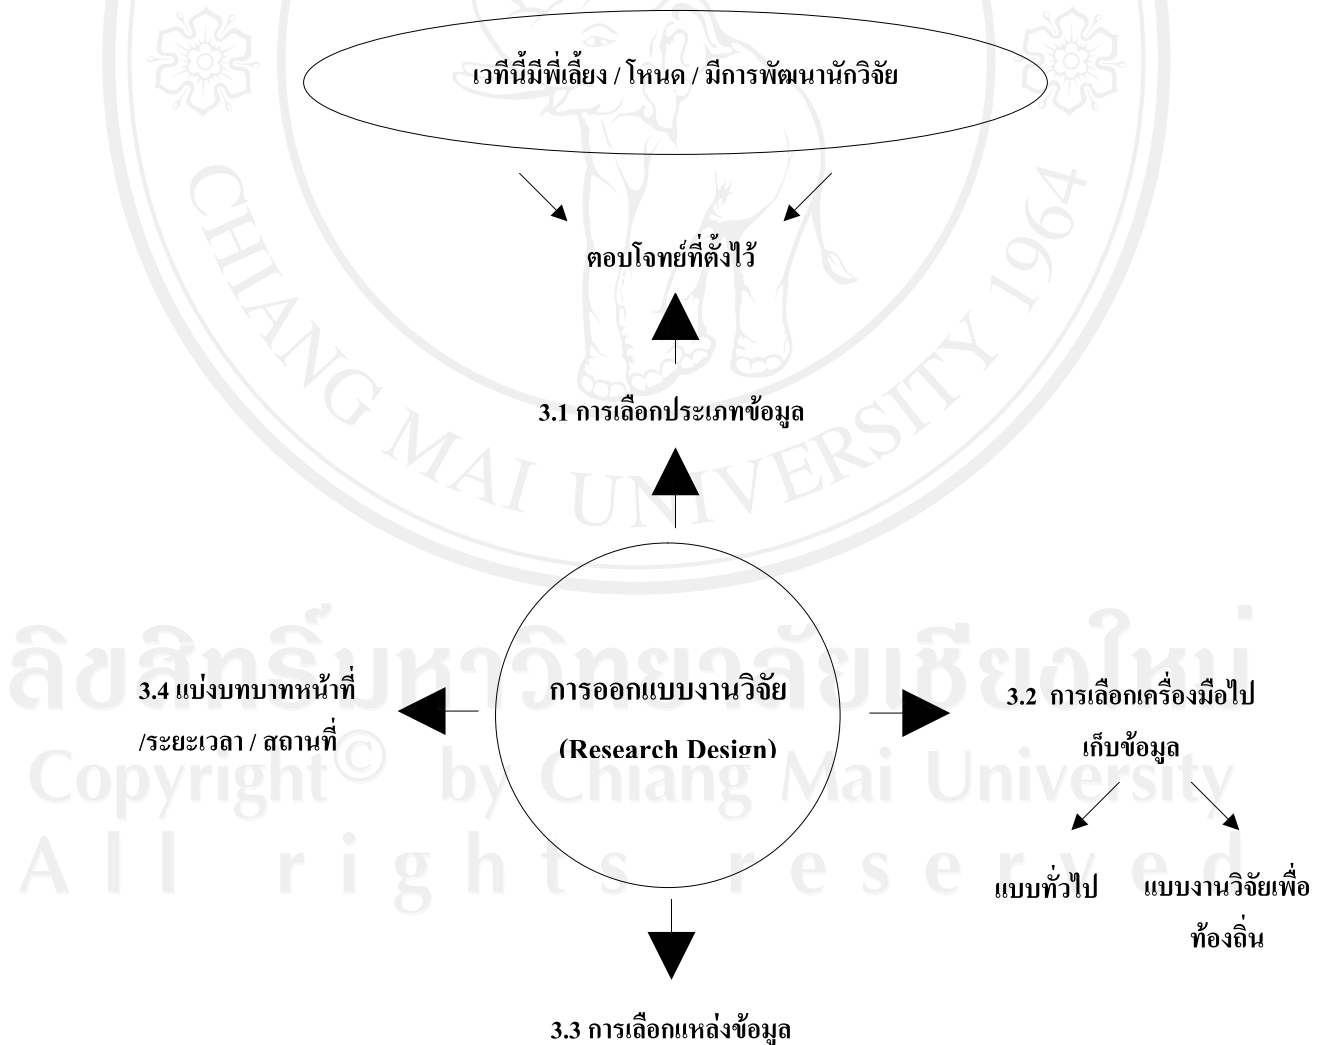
เวทีนี้มีพี่เลี้ยง / โหนด / มีการพัฒนานักวิจัย

ตอบโจทย์ที่ตั้งไว้

3.1 การเลือกประเภทข้อมูล

CHIANG MAI UNIVERSITY 1964

3.4 แบ่งบทบาทหน้าที่ /ระยะเวลา / สถานที่

การออกแบบงานวิจัย

(Research Design)

3.2 การเลือกเครื่องมือไปเก็บข้อมูล

แบบทั่วไป

แบบงานวิจัยเพื่อท้องถิ่น

3.3 การเลือกแหล่งข้อมูล

ลิขสิทธิ์มหาวิทยาลัยเชียงใหม่
Copyright© by Chiang Mai University
All rights reserved